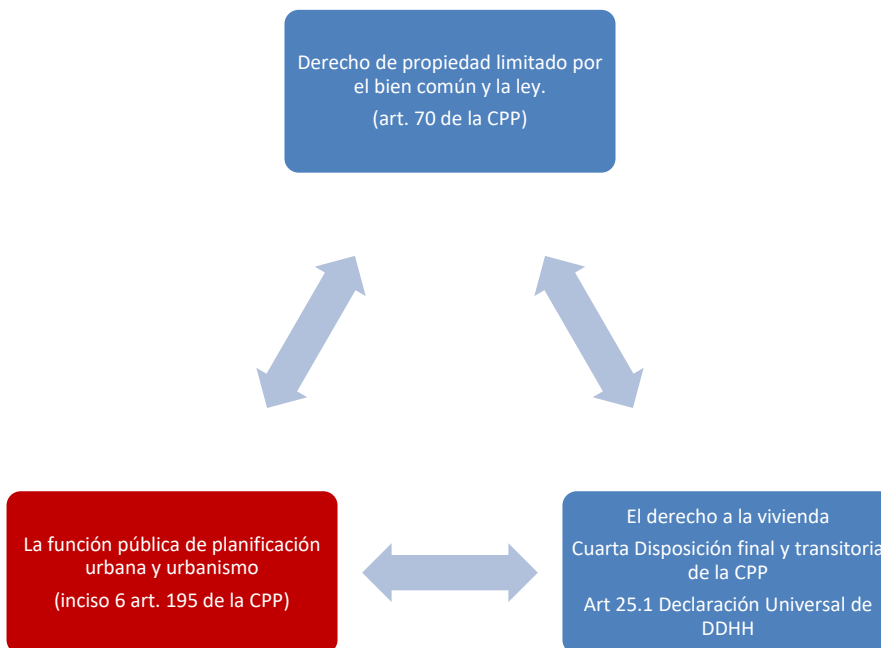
Derecho de propiedad limitado por el bien común y la ley.

(art. 70 de la CPP)

La función pública de planificación urbana y urbanismo

(inciso 6 art. 195 de la CPP)

El derecho a la vivienda

Cuarta Disposición final y transitoria de la CPP

Art 25.1 Declaración Universal de DDHH